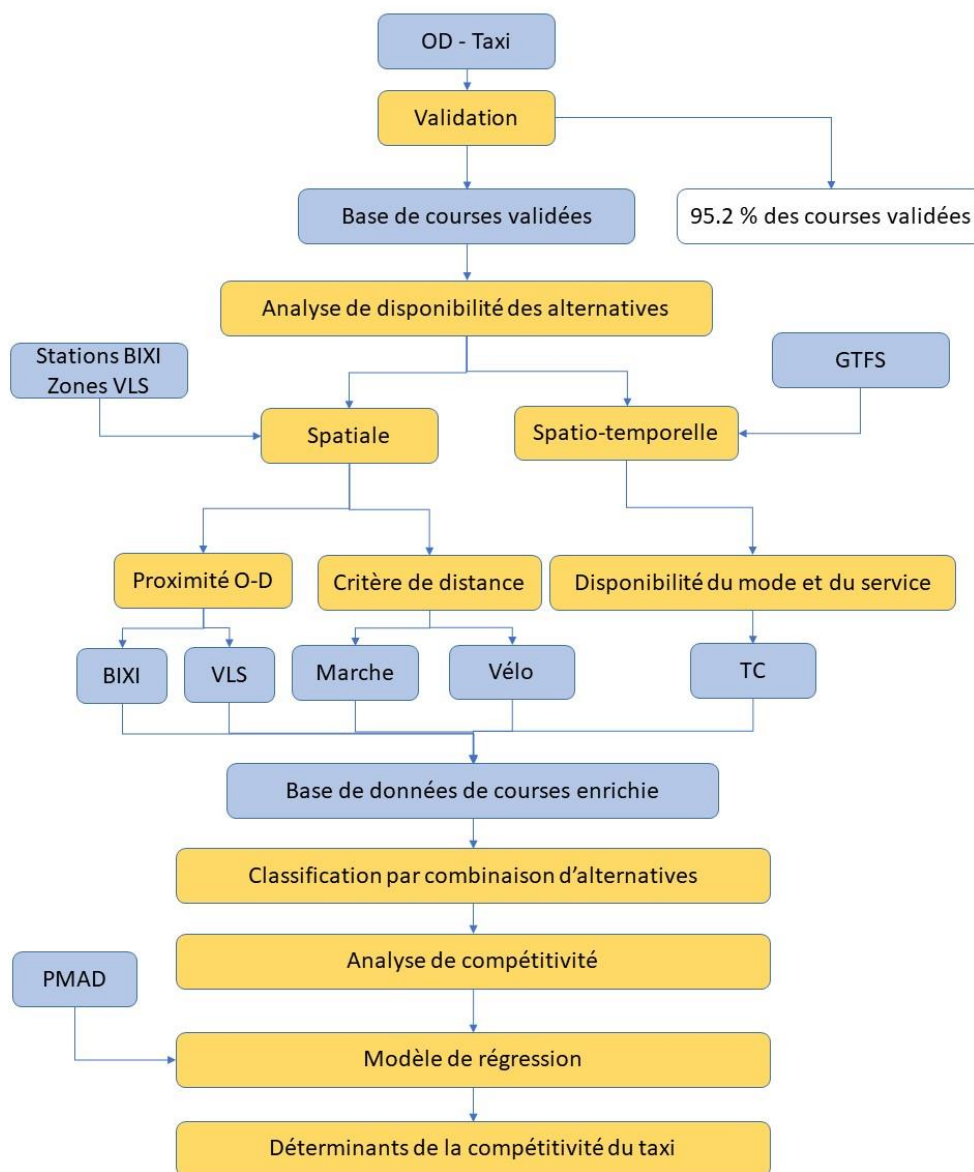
OD - Taxi

Validation

Base de courses validées

95.2 % des courses validées

Analyse de disponibilité des alternatives

Stations BIXI
Zones VLS

GTFS

Spatiale

Spatio-temporelle

Proximité O-D

Critère de distance

Disponibilité du mode et du service

BIXI

VLS

Marche

Vélo

TC

Base de données de courses enrichie

Classification par combinaison d'alternatives

Analyse de compétitivité

PMAD

Modèle de régression

Déterminants de la compétitivité du taxi